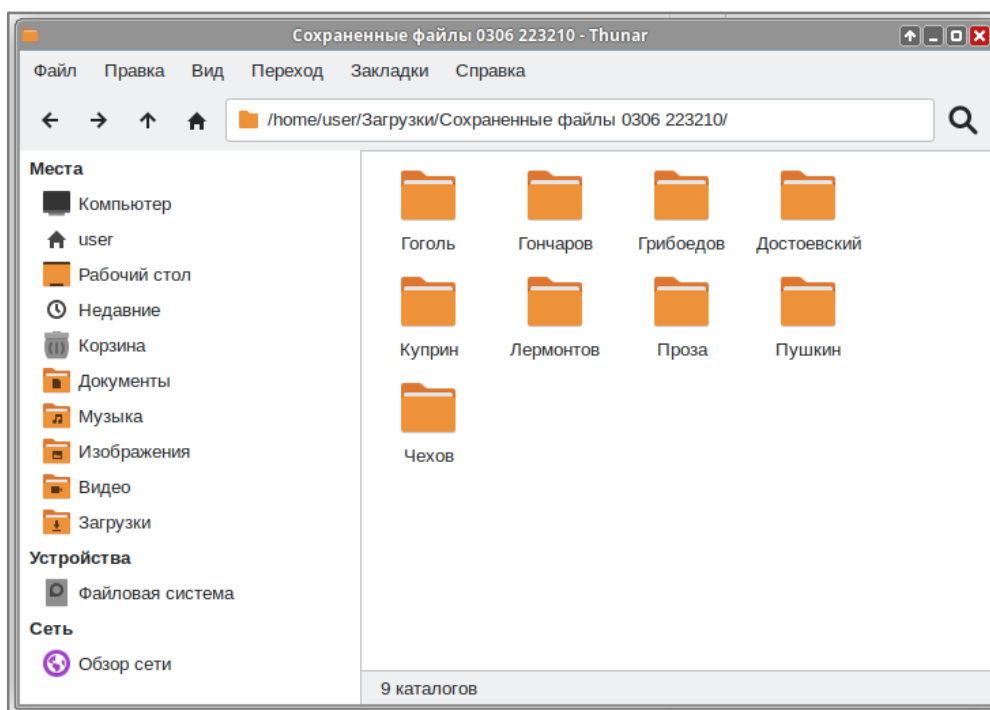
Сохраненные файлы 0306 223210 - Thunar

Файл Правка Вид Переход Закладки Справка

/home/user/Загрузки/Сохраненные файлы 0306 223210/

Места
Компьютер
user
Рабочий стол
Недавние
Корзина
Документы
Музыка
Изображения
Видео
Загрузки
Устройства
Файловая система
Сеть
Обзор сети

Гоголь
Гончаров
Грибоедов
Достоевский
Куприн
Лермонтов
Проза
Пушкин
Чехов

9 каталогов